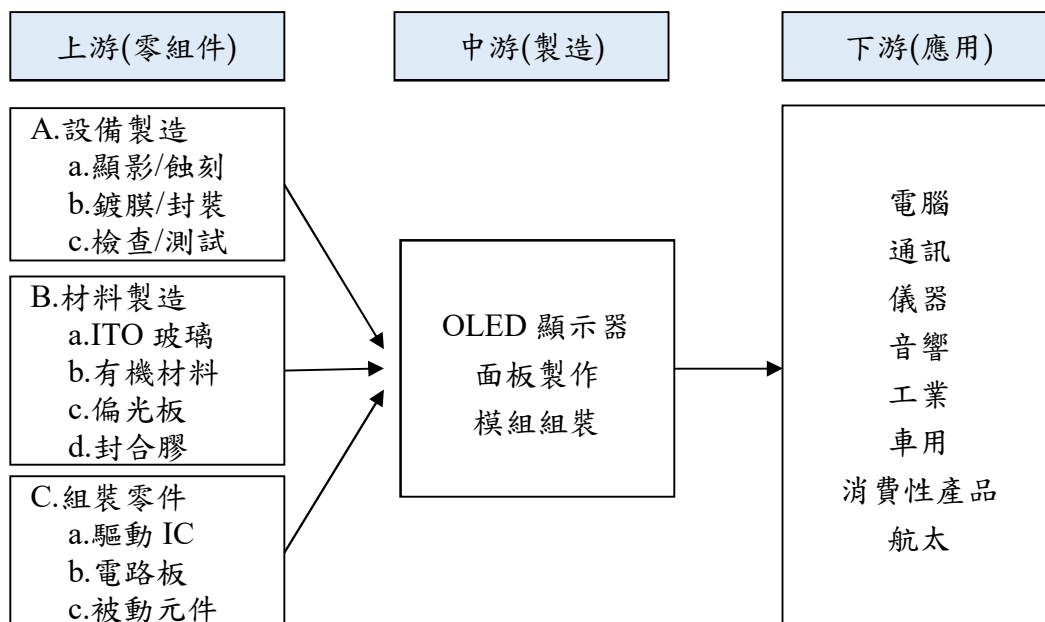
上游(零組件)

中游(製造)

下游(應用)

A.設備製造
a.顯影/蝕刻
b.鍍膜/封裝
c.檢查/測試

B.材料製造
a.ITO 玻璃
b.有機材料
c.偏光板
d.封合膠

C.組裝零件
a.驅動 IC
b.電路板
c.被動元件

OLED 顯示器
面板製作
模組組裝

電腦
通訊
儀器
音響
工業
車用
消費性產品
航太